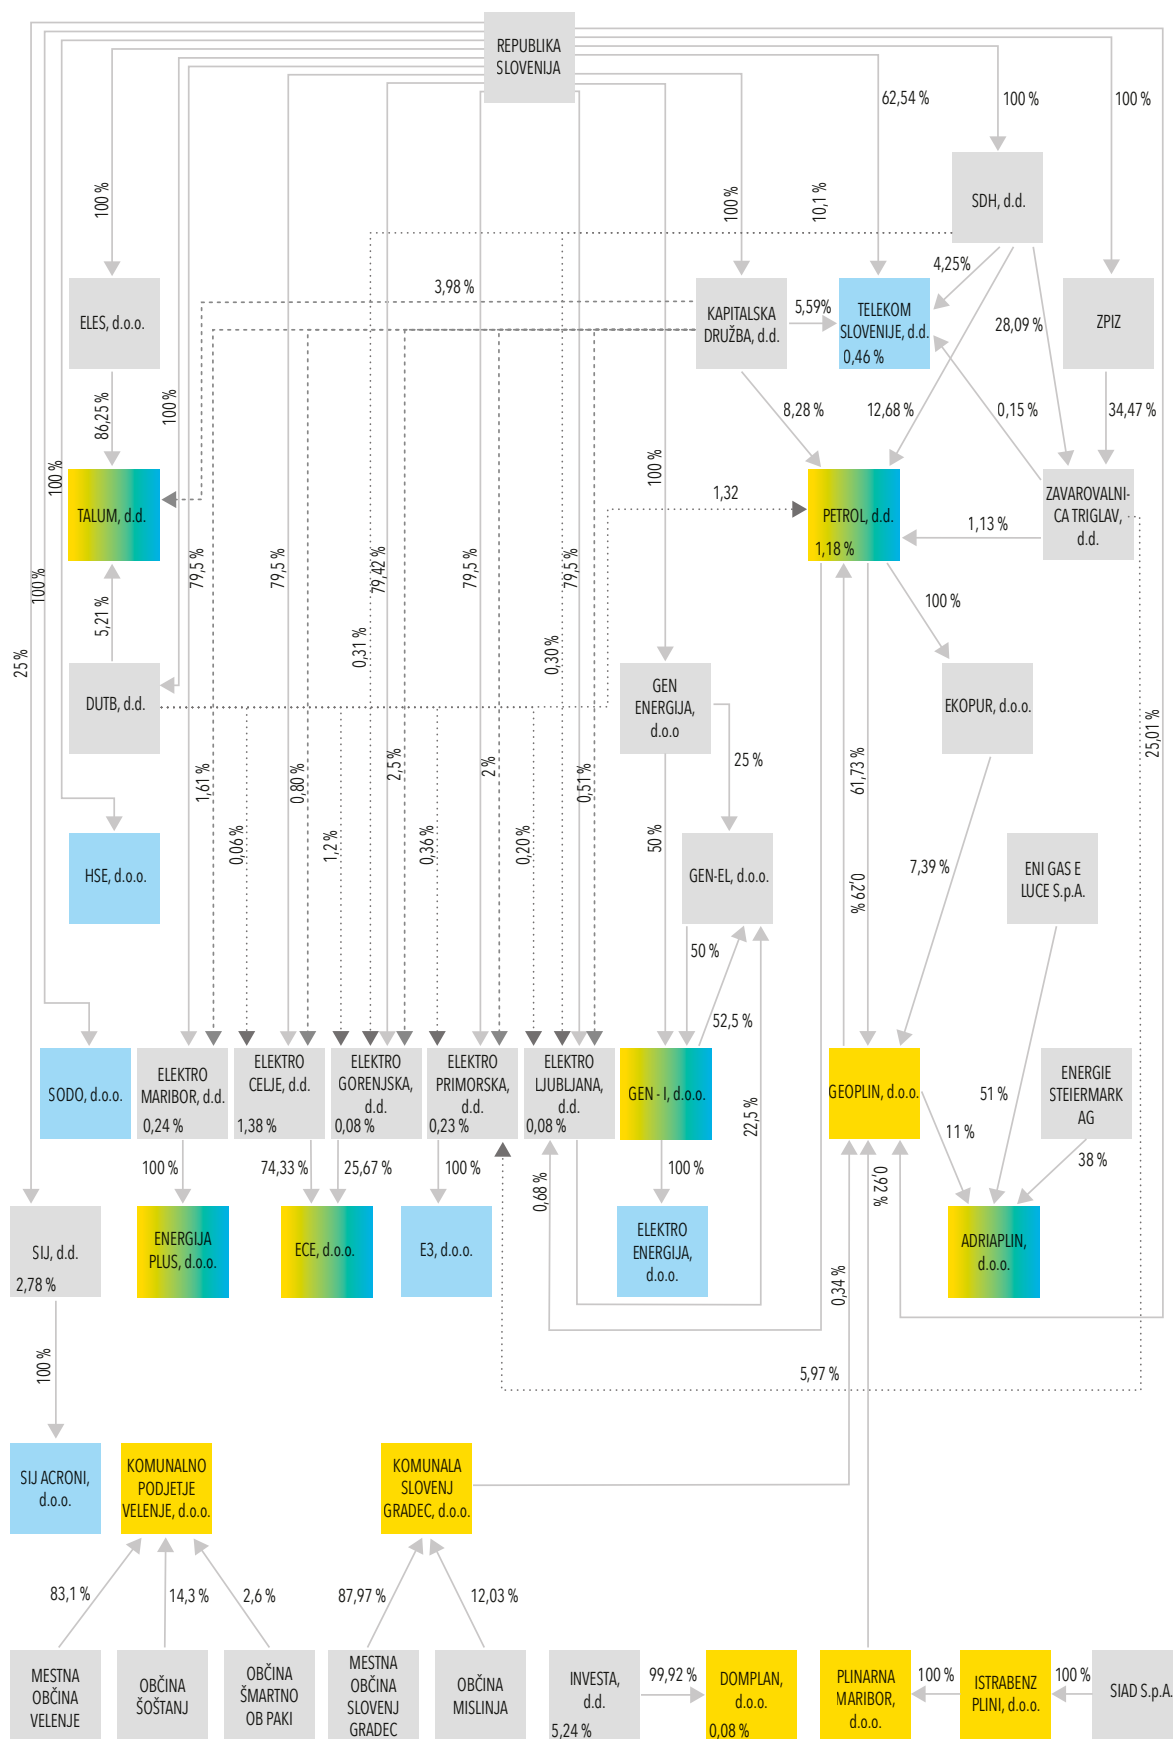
REPUBLIKA SLOVENIJA

62,54 %
100 %
100 %
100 %
100 %
10,1 %
SDH, d.d.
4,25 %
ELES, d.o.o.
3,98 %
KAPITALSKA DRUŽBA, d.d.
5,59 %
TELEKOM SLOVENIJE, d.d.
0,46 %
28,09 %
ZPIZ
86,25 %
100 %
8,28 %
12,68 %
0,15 %
34,47 %
100 %
100 %
1,32
TALUM, d.d.
PETROL, d.d.
1,18 %
1,13 %
ZAVAROVALNICA TRIGLAV, d.d.
100 %
79,5 %
79,5 %
79,42 %
79,5 %
79,5 %
100 %
0,31 %
0,30 %
5,21 %
25 %
DUTB, d.d.
GEN ENERGIJA, d.o.o.
EKOPUR, d.o.o.
25,01 %
25 %
61,73 %
1,61 %
0,80 %
2,5 %
2 %
0,51 %
HSE, d.o.o.
0,06 %
1,2 %
0,36 %
0,20 %
50 %
GEN-EL, d.o.o.
0,29 %
7,39 %
ENI GAS E LUCE S.p.A.
50 %
52,5 %
SODO, d.o.o.
ELEKTRO MARIBOR, d.d.
0,24 %
ELEKTRO CELJE, d.d.
1,38 %
ELEKTRO GORENJSKA, d.d.
0,08 %
ELEKTRO PRIMORSKA, d.d.
0,23 %
ELEKTRO LJUBLJANA, d.d.
0,08 %
GEN - I, d.o.o.
22,5 %
GEOPLIN, d.o.o.
51 %
11 %
ENERGIE STEIERMARK AG
38 %
100 %
74,33 %
25,67 %
100 %
100 %
0,68 %
0,92 %
SIJ, d.d.
2,78 %
ENERGIJA PLUS, d.o.o.
ECE, d.o.o.
E3, d.o.o.
ELEKTRO ENERGIJA, d.o.o.
ADRIAPLIN, d.o.o.
0,34 %
100 %
5,97 %
SIJ ACRONI, d.o.o.
KOMUNALNO PODJETJE VELENJE, d.o.o.
KOMUNALA SLOVENJ GRADEC, d.o.o.
83,1 %
14,3 %
2,6 %
87,97 %
12,03 %
MESTNA OBČINA VELENJE
OBČINA ŠOŠTANJ
OBČINA ŠMARTNO OB PAKI
MESTNA OBČINA SLOVENJ GRADEC
OBČINA MISLINJA
INVESTA, d.d.
5,24 %
99,92 %
DOMPLAN, d.o.o.
0,08 %
PLINARNA MARIBOR, d.o.o.
100 %
ISTRABENZ PLINI, d.o.o.
100 %
SIAD S.p.A.